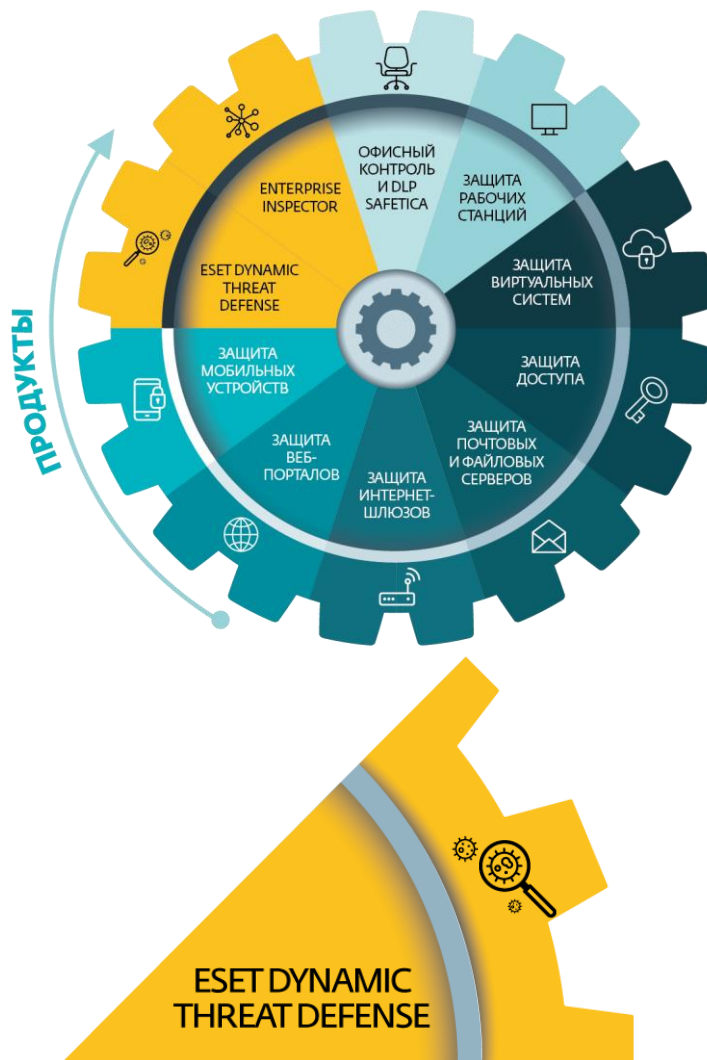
ПРОДУКТЫ

ОФИСНЫЙ КОНТРОЛЬ И DLP SAFETICA

ЗАЩИТА РАБОЧИХ СТАНЦИЙ

ЗАЩИТА ВИРТУАЛЬНЫХ СИСТЕМ

ЗАЩИТА ДОСТУПА

ЗАЩИТА ПОЧТОВЫХ И ФАЙЛОВЫХ СЕРВЕРОВ

ЗАЩИТА ИНТЕРНЕТ-ШЛЮЗОВ

ЗАЩИТА ВЕБ-ПОРТАЛОВ

ЗАЩИТА МОБИЛЬНЫХ УСТРОЙСТВ

ESET DYNAMIC THREAT DEFENSE

ENTERPRISE INSPECTOR

ESET DYNAMIC THREAT DEFENSE